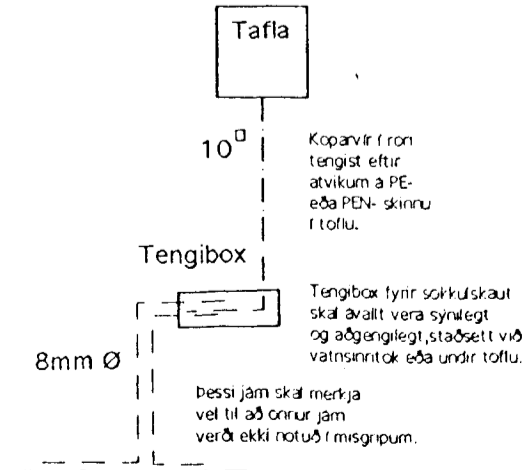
Tafla

$10^{\square}$

Koparvír í rör tengist eftir atvikum á PE- eða PEN- skinnu í töflu.

Tengibox

Tengibox fyrir sökkulskaut skal ávallt vera sýnilegt og aðgengilegt, staðsett við vatnsinntök eða undir töflu.

8mm Ø

Þessi járn skal merkja vel til að önnur járn verði ekki notuð í misgripum.